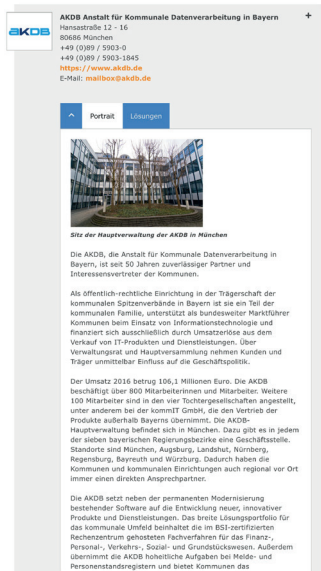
AKDB

AKDB Anstalt für Kommunale Datenverarbeitung in Bayern
Hansastraße 12 - 16
80686 München
+49 (0)89 / 5903-0
+49 (0)89 / 5903-1845
https://www.akdb.de
E-Mail: mailbox@akdb.de

+

^ Portrait Lösungen

Sitz der Hauptverwaltung der AKDB in München

Die AKDB, die Anstalt für Kommunale Datenverarbeitung in Bayern, ist seit 50 Jahren zuverlässiger Partner und Interessensvertreter der Kommunen.

Als öffentlich-rechtliche Einrichtung in der Trägerschaft der kommunalen Spitzenverbände in Bayern ist sie ein Teil der kommunalen Familie, unterstützt als bundesweiter Marktführer Kommunen beim Einsatz von Informationstechnologie und finanziert sich ausschließlich durch Umsatzerlöse aus dem Verkauf von IT-Produkten und Dienstleistungen. Über Verwaltungsrat und Hauptversammlung nehmen Kunden und Träger unmittelbar Einfluss auf die Geschäftspolitik.

Der Umsatz 2016 betrug 106,1 Millionen Euro. Die AKDB beschäftigt über 800 Mitarbeiterinnen und Mitarbeiter. Weitere 100 Mitarbeiter sind in den vier Tochtergesellschaften angestellt, unter anderem bei der kommIT GmbH, die den Vertrieb der Produkte außerhalb Bayerns übernimmt. Die AKDB-Hauptverwaltung befindet sich in München. Dazu gibt es in jedem der sieben bayerischen Regierungsbezirke eine Geschäftsstelle. Standorte sind München, Augsburg, Landshut, Nürnberg, Regensburg, Bayreuth und Würzburg. Dadurch haben die Kommunen und kommunalen Einrichtungen auch regional vor Ort immer einen direkten Ansprechpartner.

Die AKDB setzt neben der permanenten Modernisierung bestehender Software auf die Entwicklung neuer, innovativer Produkte und Dienstleistungen. Das breite Lösungsportfolio für das kommunale Umfeld beinhaltet die im BSI-zertifizierten Rechenzentrum gehosteten Fachverfahren für das Finanz-, Personal-, Verkehrs-, Sozial- und Grundstückswesen. Außerdem übernimmt die AKDB hoheitliche Aufgaben bei Melde- und Personenstandsregistern und bietet Kommunen das